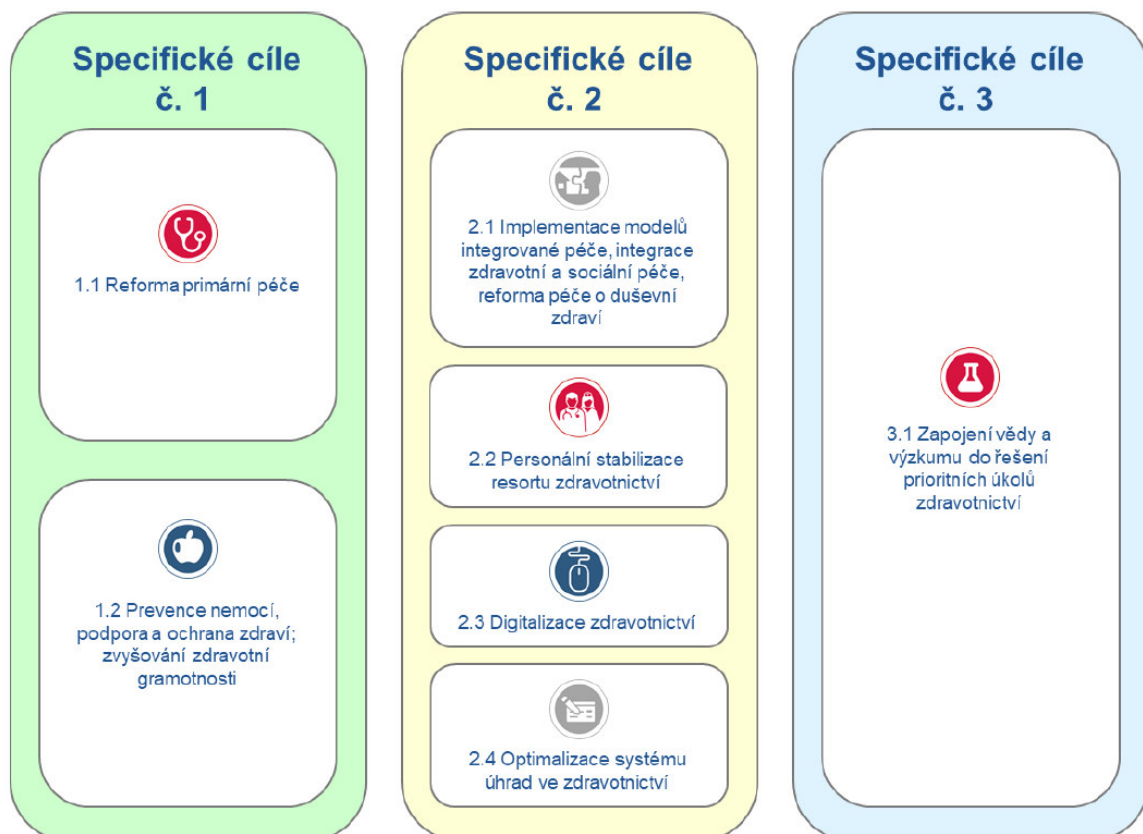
Specifické cíle č. 1

1.1 Reforma primární péče

1.2 Prevence nemocí, podpora a ochrana zdraví; zvyšování zdravotní gramotnosti

Specifické cíle č. 2

2.1 Implementace modelů integrované péče, integrace zdravotní a sociální péče, reforma péče o duševní zdraví

2.2 Personální stabilizace resortu zdravotnictví

2.3 Digitalizace zdravotnictví

2.4 Optimalizace systému úhrad ve zdravotnictví

Specifické cíle č. 3

3.1 Zapojení vědy a výzkumu do řešení prioritních úkolů zdravotnictví